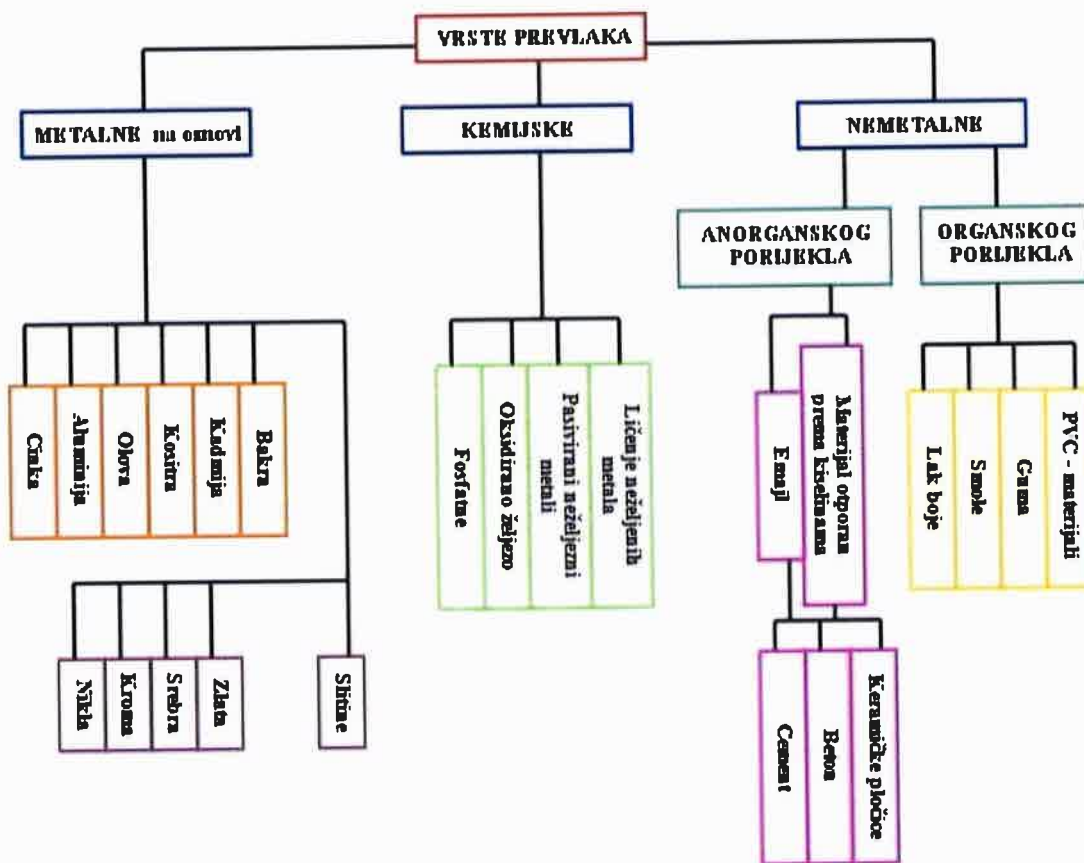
VRSTE PREVLAKA

METALNE na osnovi

KEMIJSKE

NEMETALNE

ANORGANSKOG PORIJEKLA

ORGANSKOG PORIJEKLA

Cinka

Aluminija

Olova

Kositra

Kadmija

Bakra

Nikla

Kroma

Srebra

Zlata

Slitine

Fosfatne

Oksidirano željezo

Pasivirani neželjezni metali

Ličenje neželjenih metala

Emajl

Materijal otporan prema kiselinama

Cement

Beton

Keramičke pločice

Lak boje

Smole

Guma

PVC - materijali